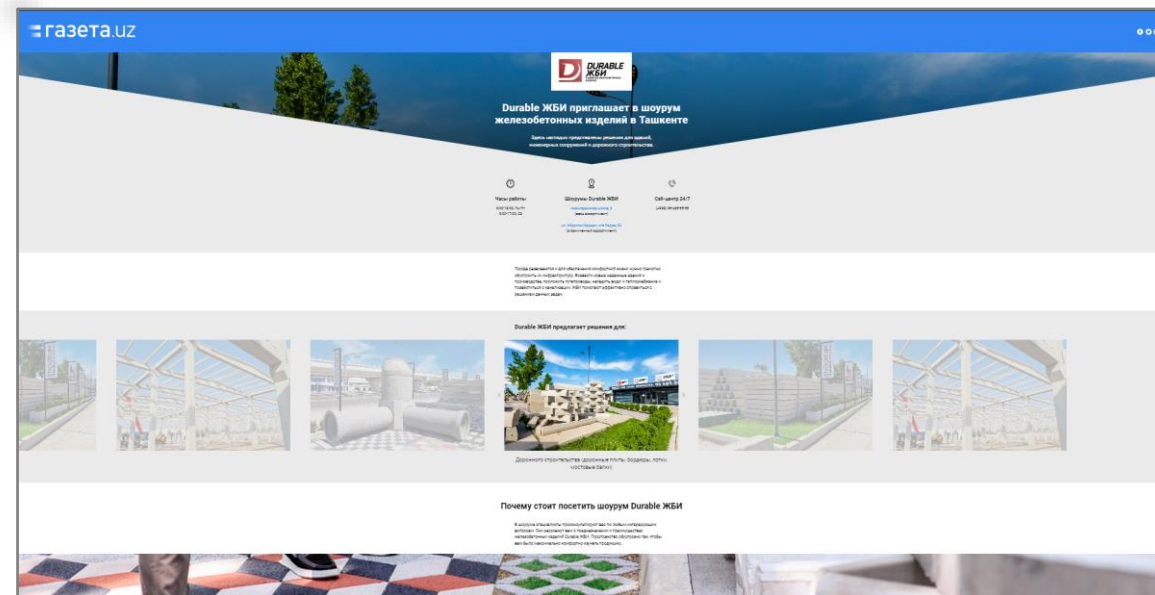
газета.uz

DURABLE ЖБИ

Durable ЖБИ приглашает в шоурум железобетонных изделий в Ташкенте

Здесь наглядно представлены решения для зданий, инженерных сооружений и дорожного строительства.

Часы работы
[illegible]

Шоурумы Durable ЖБИ
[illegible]

Call-центр 24/7
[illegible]

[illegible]

Durable ЖБИ предлагает решения для:

Дорожного строительства (дорожные плиты, бордюры, лотки, мостовые балки)

Почему стоит посетить шоурум Durable ЖБИ

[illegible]